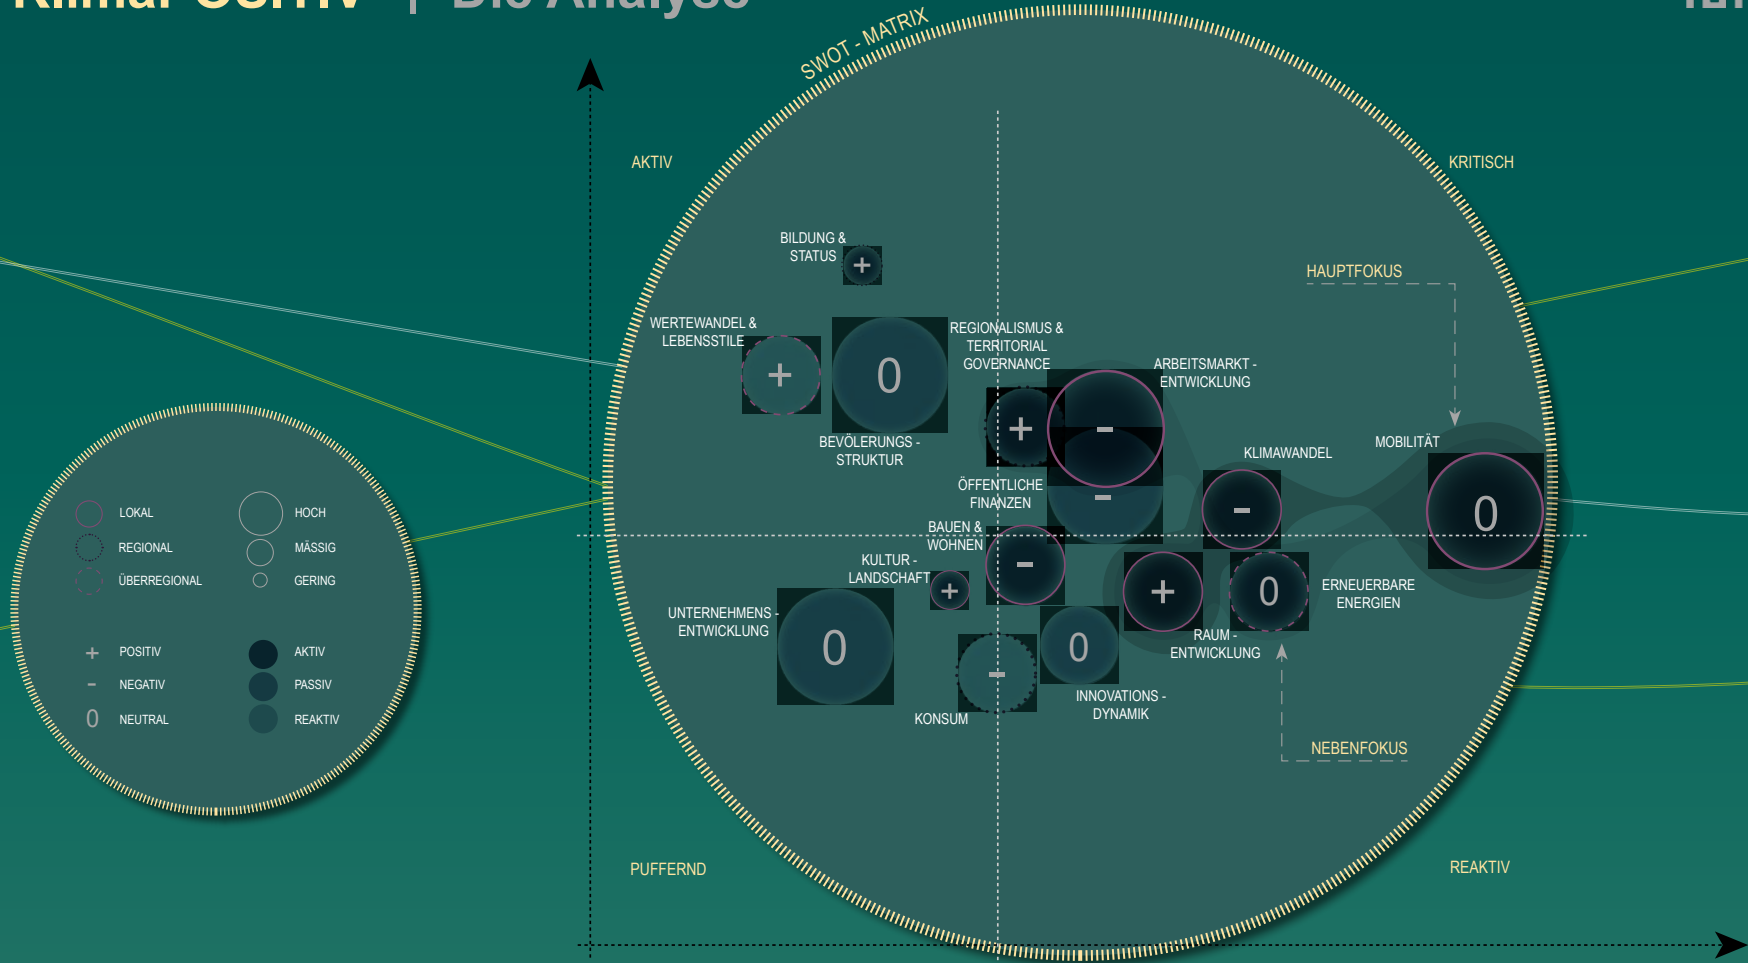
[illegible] | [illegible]

SWOT - MATRIX

AKTIV

KRITISCH

BILDUNG & STATUS +

WERTEWANDEL & LEBENSSTILE +

0

REGIONALISMUS & TERRITORIAL GOVERNANCE

ARBEITSMARKT - ENTWICKLUNG

HAUPTFOKUS

+

-

-

BEVÖLERUNGS - STRUKTUR

KLIMAWANDEL

MOBILITÄT

ÖFFENTLICHE FINANZEN

-

0

BAUEN & WOHNEN

-

KULTUR - LANDSCHAFT +

+

0

ERNEUERBARE ENERGIEN

UNTERNEHMENS - ENTWICKLUNG

0

0

-

RAUM - ENTWICKLUNG

KONSUM

INNOVATIONS - DYNAMIK

NEBENFOKUS

PUFFERND

REAKTIV

LOKAL

REGIONAL

ÜBERREGIONAL

HOCH

MÄSSIG

GERING

+ POSITIV

- NEGATIV

0 NEUTRAL

AKTIV

PASSIV

REAKTIV